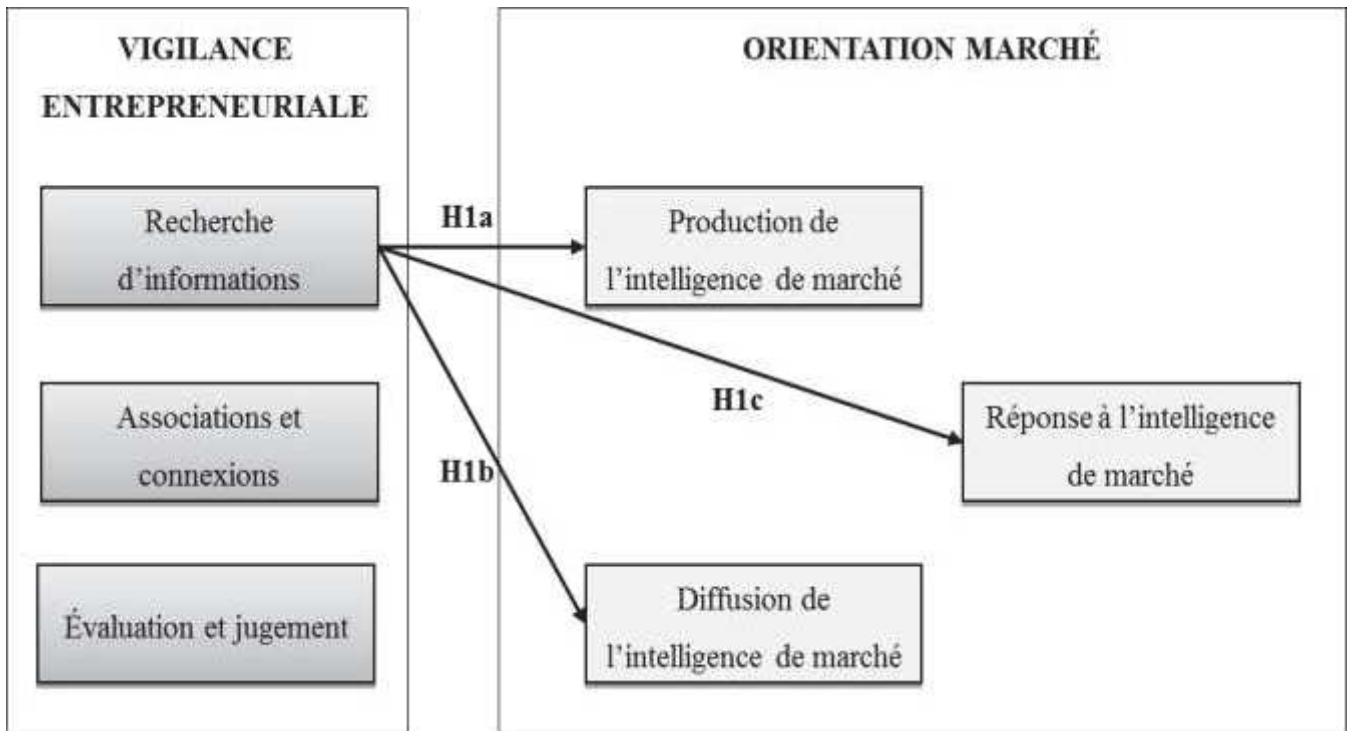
VIGILANCE ENTREPRENEURIALE

Recherche d'informations

Associations et connexions

Évaluation et jugement

ORIENTATION MARCHÉ

H1a

Production de l'intelligence de marché

H1c

Réponse à l'intelligence de marché

H1b

Diffusion de l'intelligence de marché